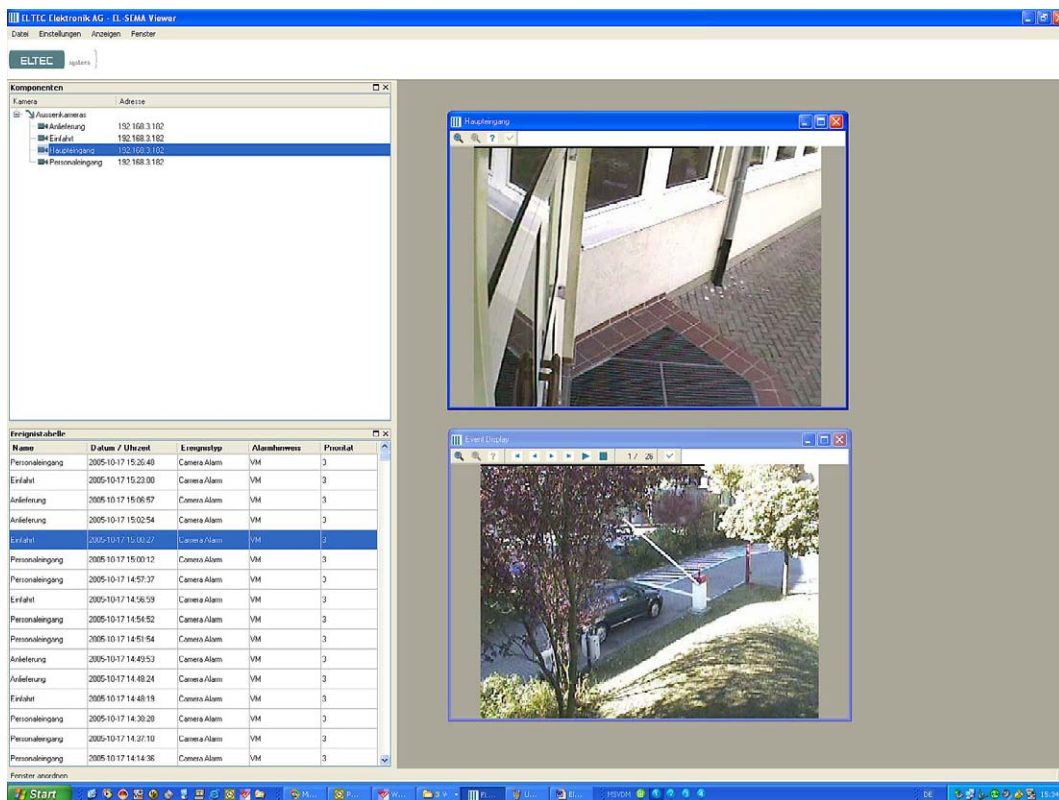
ELTEC Elektronik AG - EL-SEMA Viewer

Datei Einstellungen Anzeigen Fenster

ELTEC systems

Komponenten

| Kamera | Adresse |
|---|---|
| Aussenkameras | |
| Anlieferung | 192.168.3.182 |
| Einfahrt | 192.168.3.182 |
| Haupteingang | 192.168.3.182 |
| Personaleingang | 192.168.3.182 |

Ereignistabelle

| Name | Datum / Uhrzeit | Ereignistyp | Alarmhinweis | Priorität |
|---|---|---|---|---|
| Personaleingang | 2005-10-17 15:26:48 | Camera Alarm | VM | 3 |
| Einfahrt | 2005-10-17 15:23:00 | Camera Alarm | VM | 3 |
| Anlieferung | 2005-10-17 15:06:57 | Camera Alarm | VM | 3 |
| Anlieferung | 2005-10-17 15:02:54 | Camera Alarm | VM | 3 |
| Einfahrt | 2005-10-17 15:00:27 | Camera Alarm | VM | 3 |
| Personaleingang | 2005-10-17 15:00:12 | Camera Alarm | VM | 3 |
| Personaleingang | 2005-10-17 14:57:37 | Camera Alarm | VM | 3 |
| Einfahrt | 2005-10-17 14:56:59 | Camera Alarm | VM | 3 |
| Personaleingang | 2005-10-17 14:54:52 | Camera Alarm | VM | 3 |
| Personaleingang | 2005-10-17 14:51:54 | Camera Alarm | VM | 3 |
| Anlieferung | 2005-10-17 14:49:53 | Camera Alarm | VM | 3 |
| Anlieferung | 2005-10-17 14:48:24 | Camera Alarm | VM | 3 |
| Einfahrt | 2005-10-17 14:48:19 | Camera Alarm | VM | 3 |
| Personaleingang | 2005-10-17 14:38:20 | Camera Alarm | VM | 3 |
| Personaleingang | 2005-10-17 14:37:10 | Camera Alarm | VM | 3 |
| Personaleingang | 2005-10-17 14:14:36 | Camera Alarm | VM | 3 |

Haupteingang

Event Display

1/ 26

Fenster anordnen

Start

DE 15:24